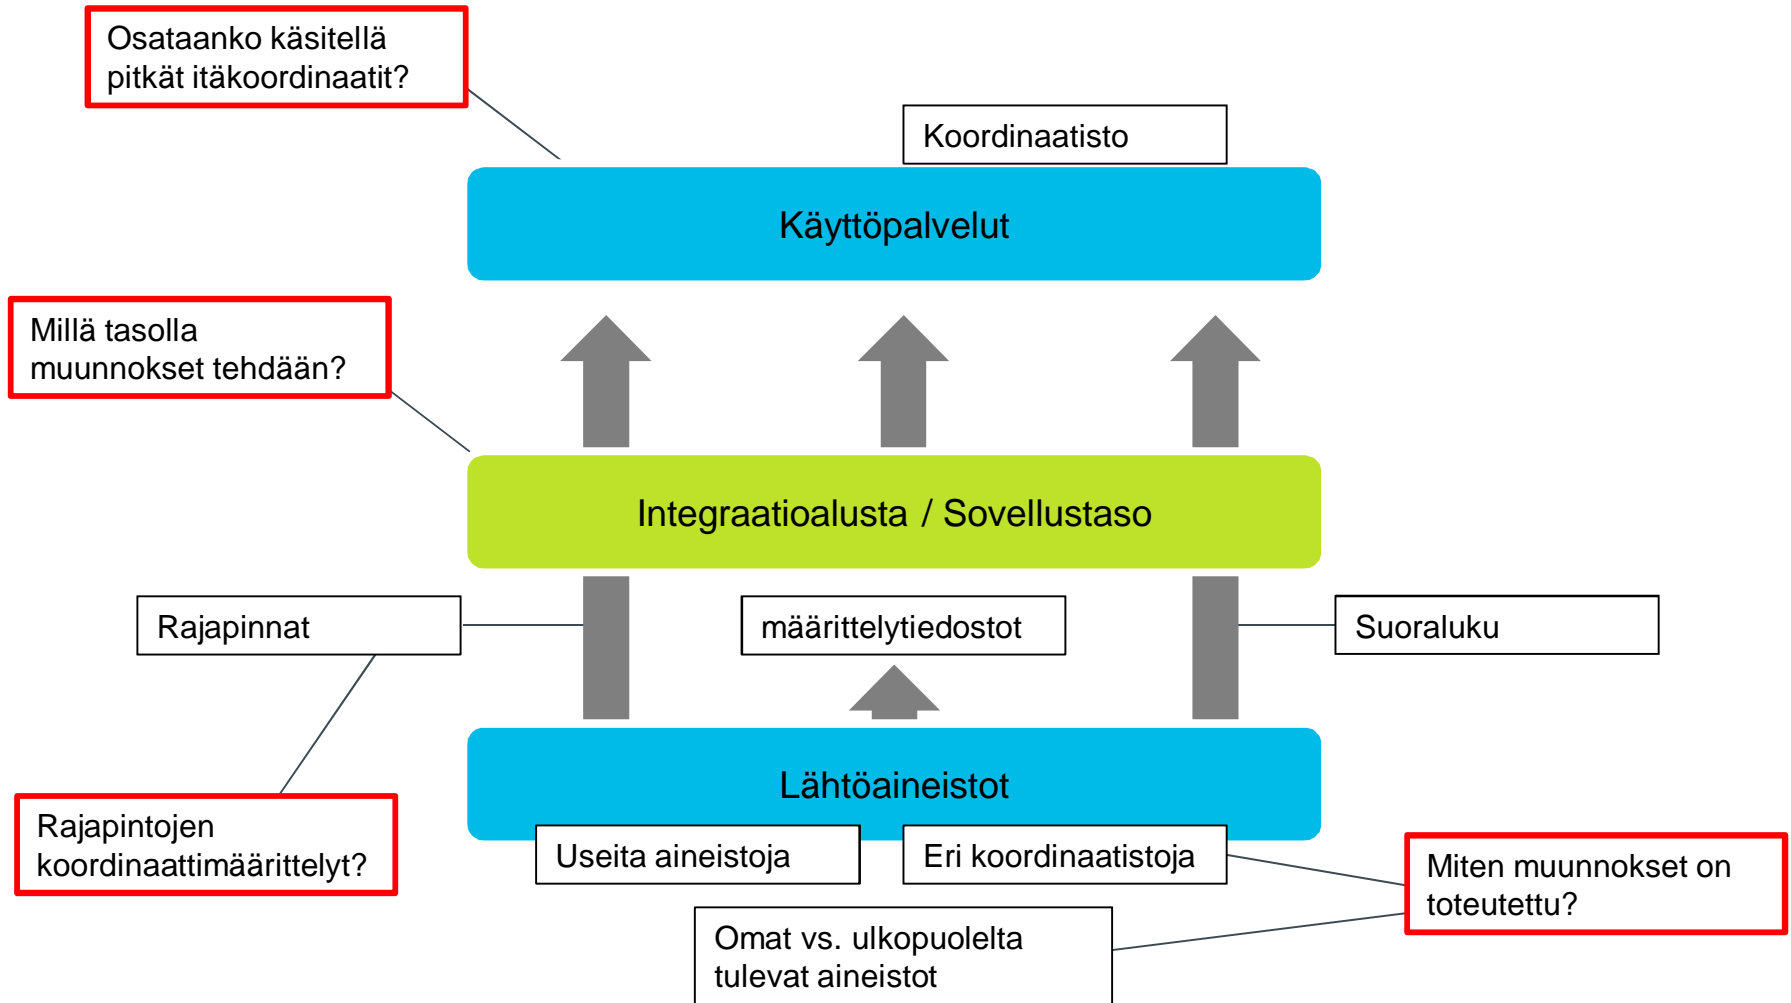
Osataanko käsitellä pitkät itäkoordinaatit?

Koordinaatisto

Käyttöpalvelut

Millä tasolla muunnokset tehdään?

Integraatioalusta / Sovellustaso

Rajapinnat

määrittelytiedostot

Suoraluku

Lähtöaineistot

Rajapintojen koordinaattimäärittelyt?

Useita aineistoja

Eri koordinaatistoja

Miten muunnokset on toteutettu?

Omat vs. ulkopuolelta tulevat aineistot